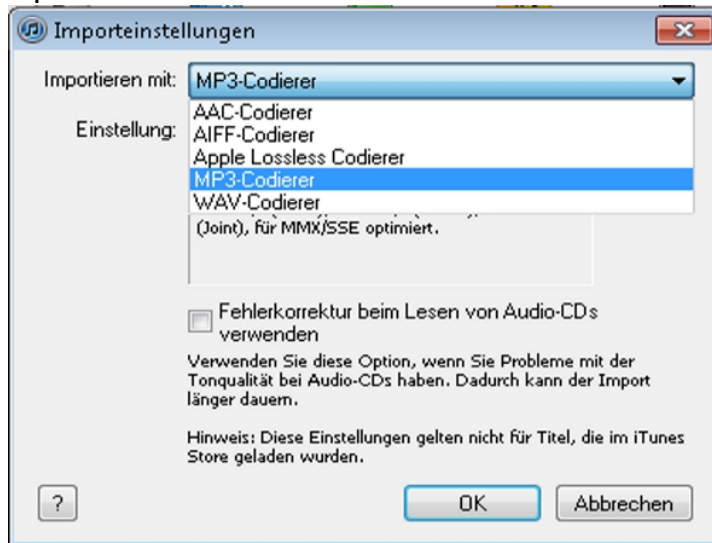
Importeinstellungen

Importieren mit: MP3-Codierer

AAC-Codierer
AIFF-Codierer
Apple Lossless Codierer
MP3-Codierer
WAV-Codierer

Einstellung:

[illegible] (Joint), für MMX/SSE optimiert.

Fehlerkorrektur beim Lesen von Audio-CDs verwenden

Verwenden Sie diese Option, wenn Sie Probleme mit der Tonqualität bei Audio-CDs haben. Dadurch kann der Import länger dauern.

Hinweis: Diese Einstellungen gelten nicht für Titel, die im iTunes Store geladen wurden.

?

OK

Abbrechen